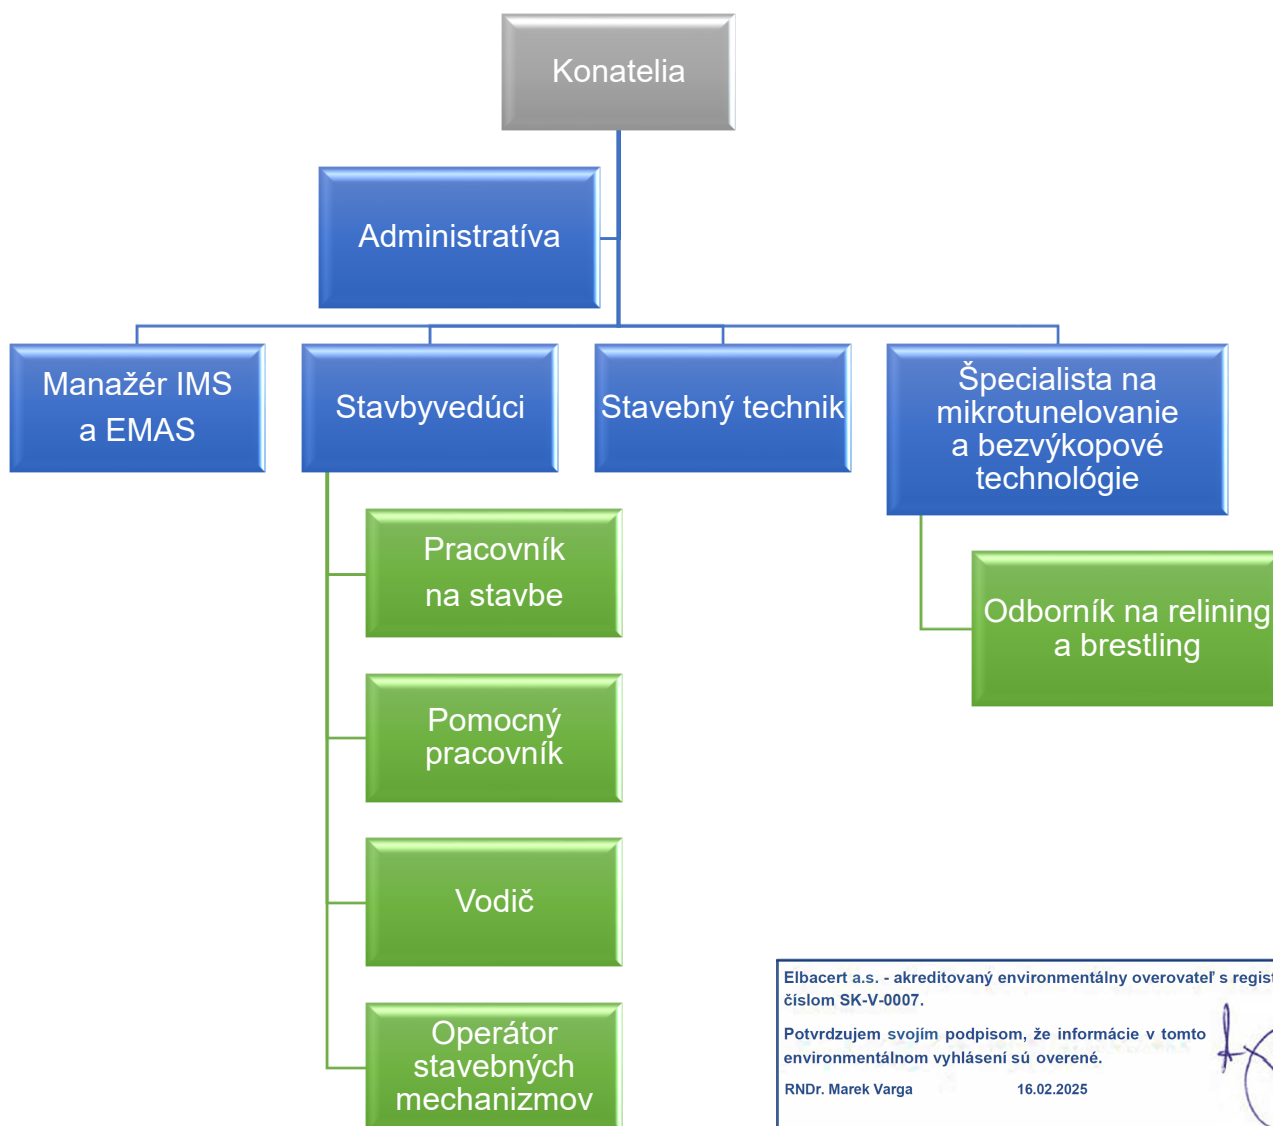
Konatelia

Administratíva

Manažér IMS a EMAS

Stavbyvedúci

Stavebný technik

Špecialista na mikrotunelovanie a bezvýkopové technológie

Pracovník na stavbe

Pomocný pracovník

Vodič

Operátor stavebných mechanizmov

Odborník na relining a brestling

Elbacert a.s. - akreditovaný environmentálny overovateľ s regist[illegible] číslom SK-V-0007.

Potvrdzujem svojím podpisom, že informácie v tomto environmentálnom vyhlásení sú overené.

RNDr. Marek Varga 16.02.2025